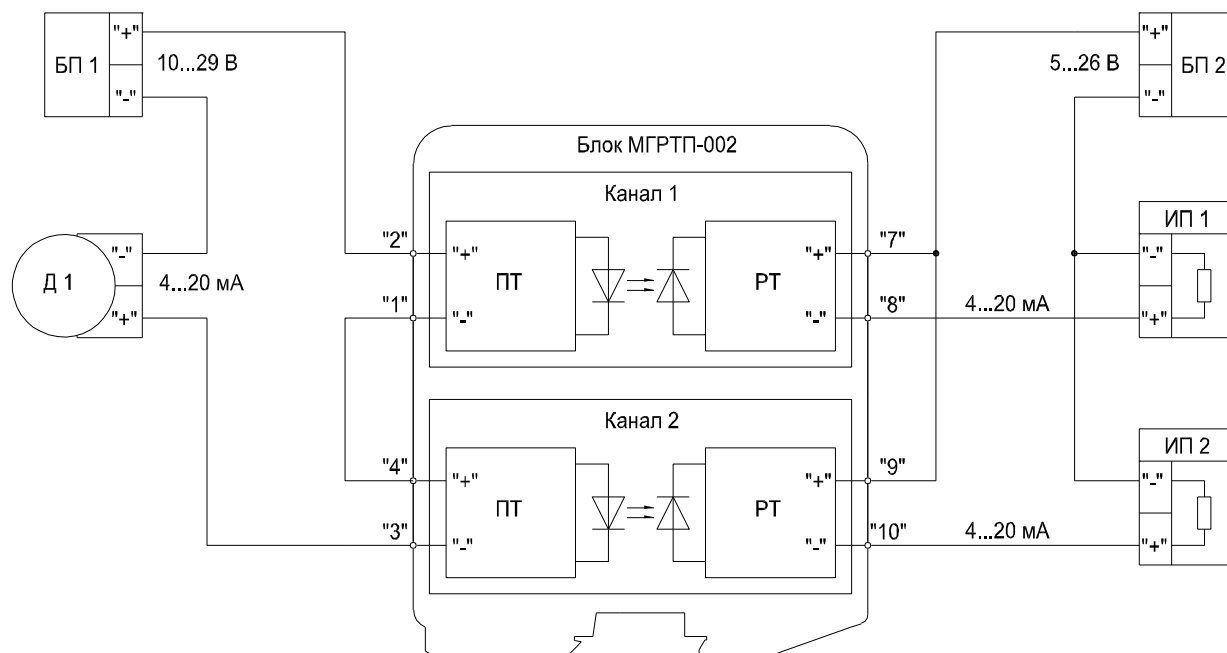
БП 1
"+"
"-"
10...29 В

5...26 В
"+"
"-"
БП 2

Блок МГРТП-002

Канал 1

Д 1
"-"
"+"
4...20 мА

"2"
"+"
ПТ
"1"
"-"

РТ
"+"
"-"
"7"
"8"
4...20 мА

ИП 1
"-"
"+"

Канал 2

"4"
"+"
ПТ
"3"
"-"

РТ
"+"
"-"
"9"
"10"
4...20 мА

ИП 2
"-"
"+"